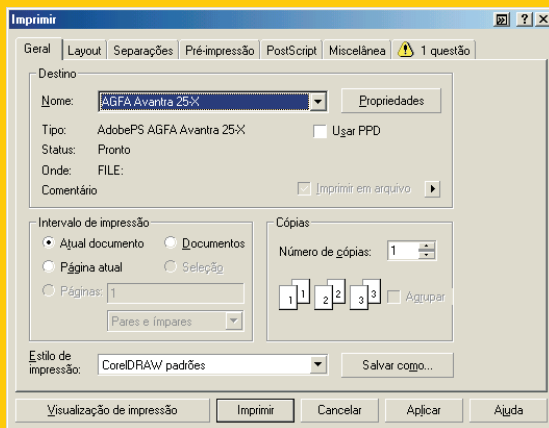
Imprimir

?  X

Geral | Layout | Separações | Pré-impressão | PostScript | Miscelânea | 1 questão

Destino

Nome: AGFA Avantra 25-X

Propriedades

Tipo: AdobePS AGFA Avantra 25-X

Usar PPD

Status: Pronto

Onde: FILE:

Comentário

Imprimir em arquivo

Intervalo de impressão

Atual documento

Documentos

Página atual

Seleção

Páginas: 1

Pares e ímpares

Cópias

Número de cópias: 1

1 1  2 2  3 3

Agrupar

Estilo de impressão: CorelDRAW padrões

Salvar como...

Visualização de impressão

Imprimir

Cancelar

Aplicar

Ajuda